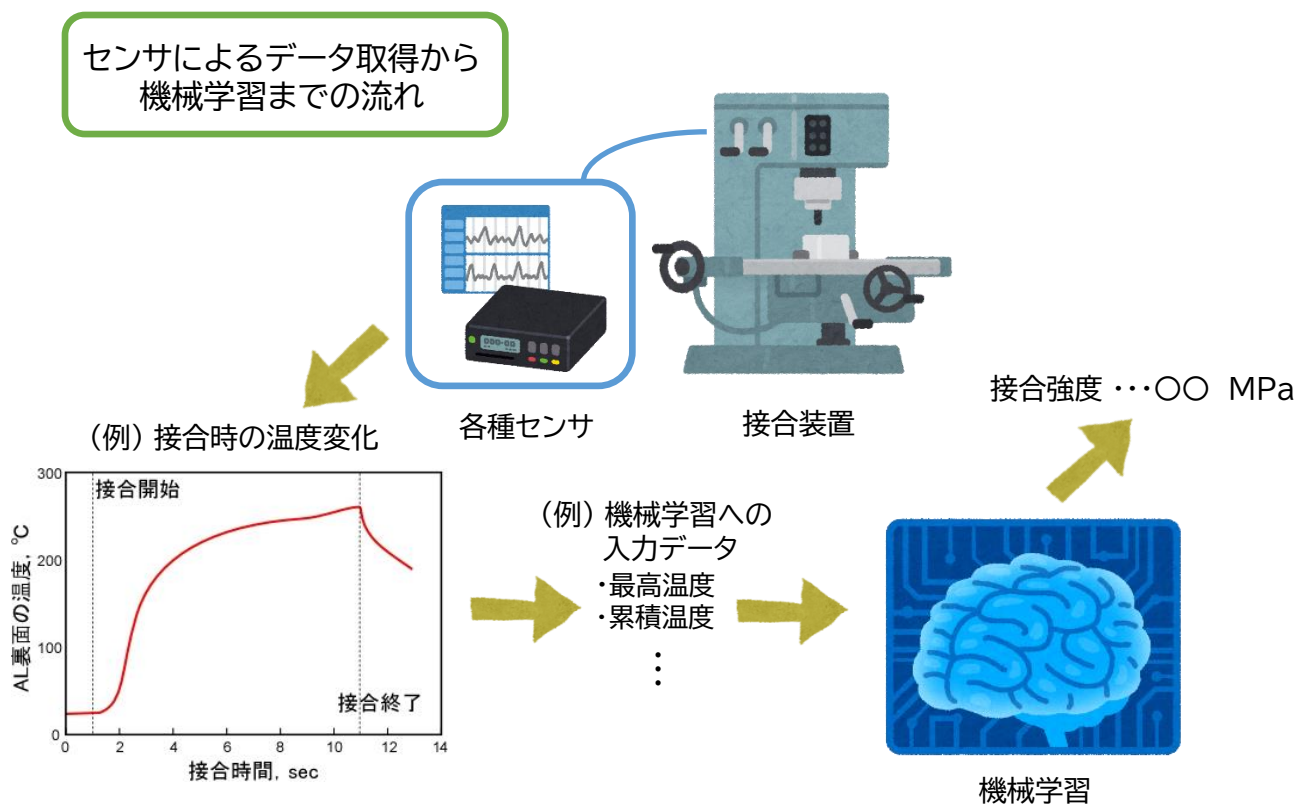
センサによるデータ取得から
機械学習までの流れ

各種センサ

接合装置

接合強度・・・○○ MPa

（例）接合時の温度変化

接合開始

接合終了

AL裏面の温度, ℃

300
200
100
0

0 2 4 6 8 10 12 14

接合時間, sec

（例）機械学習への
入力データ
・最高温度
・累積温度
⋮

機械学習